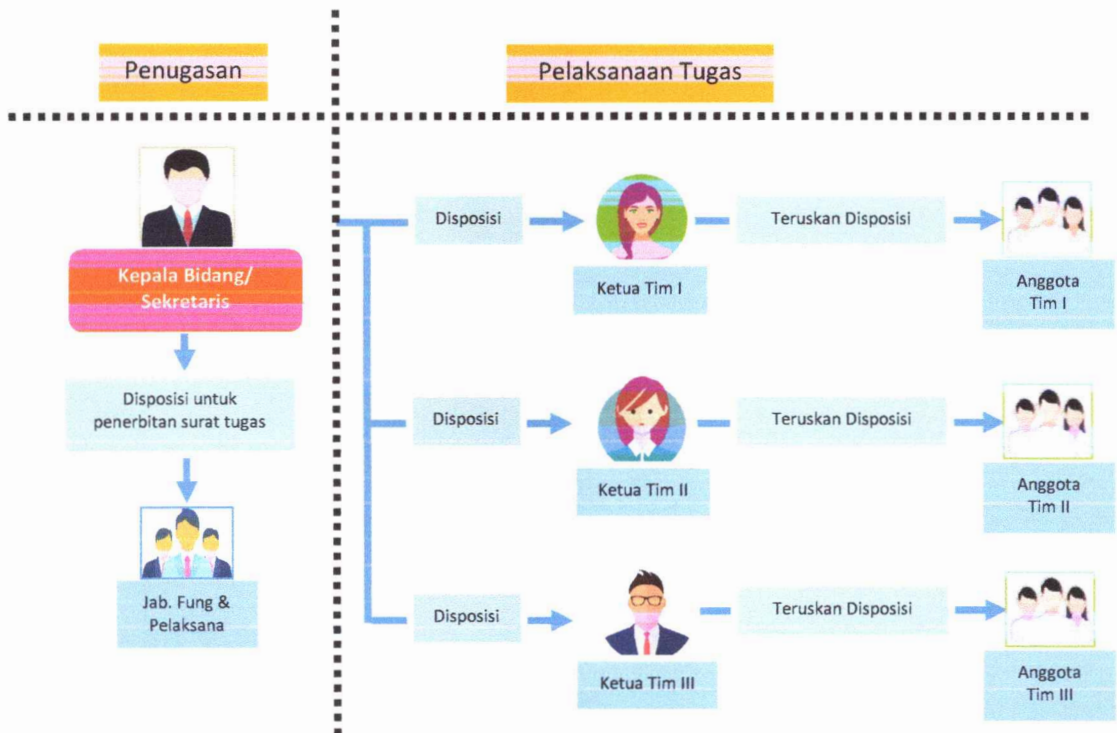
Penugasan

Kepala Bidang/ Sekretaris

Disposisi untuk penerbitan surat tugas

Jab. Fung & Pelaksana

Pelaksanaan Tugas

Disposisi

Ketua Tim I

Teruskan Disposisi

Anggota Tim I

Disposisi

Ketua Tim II

Teruskan Disposisi

Anggota Tim II

Disposisi

Ketua Tim III

Teruskan Disposisi

Anggota Tim III